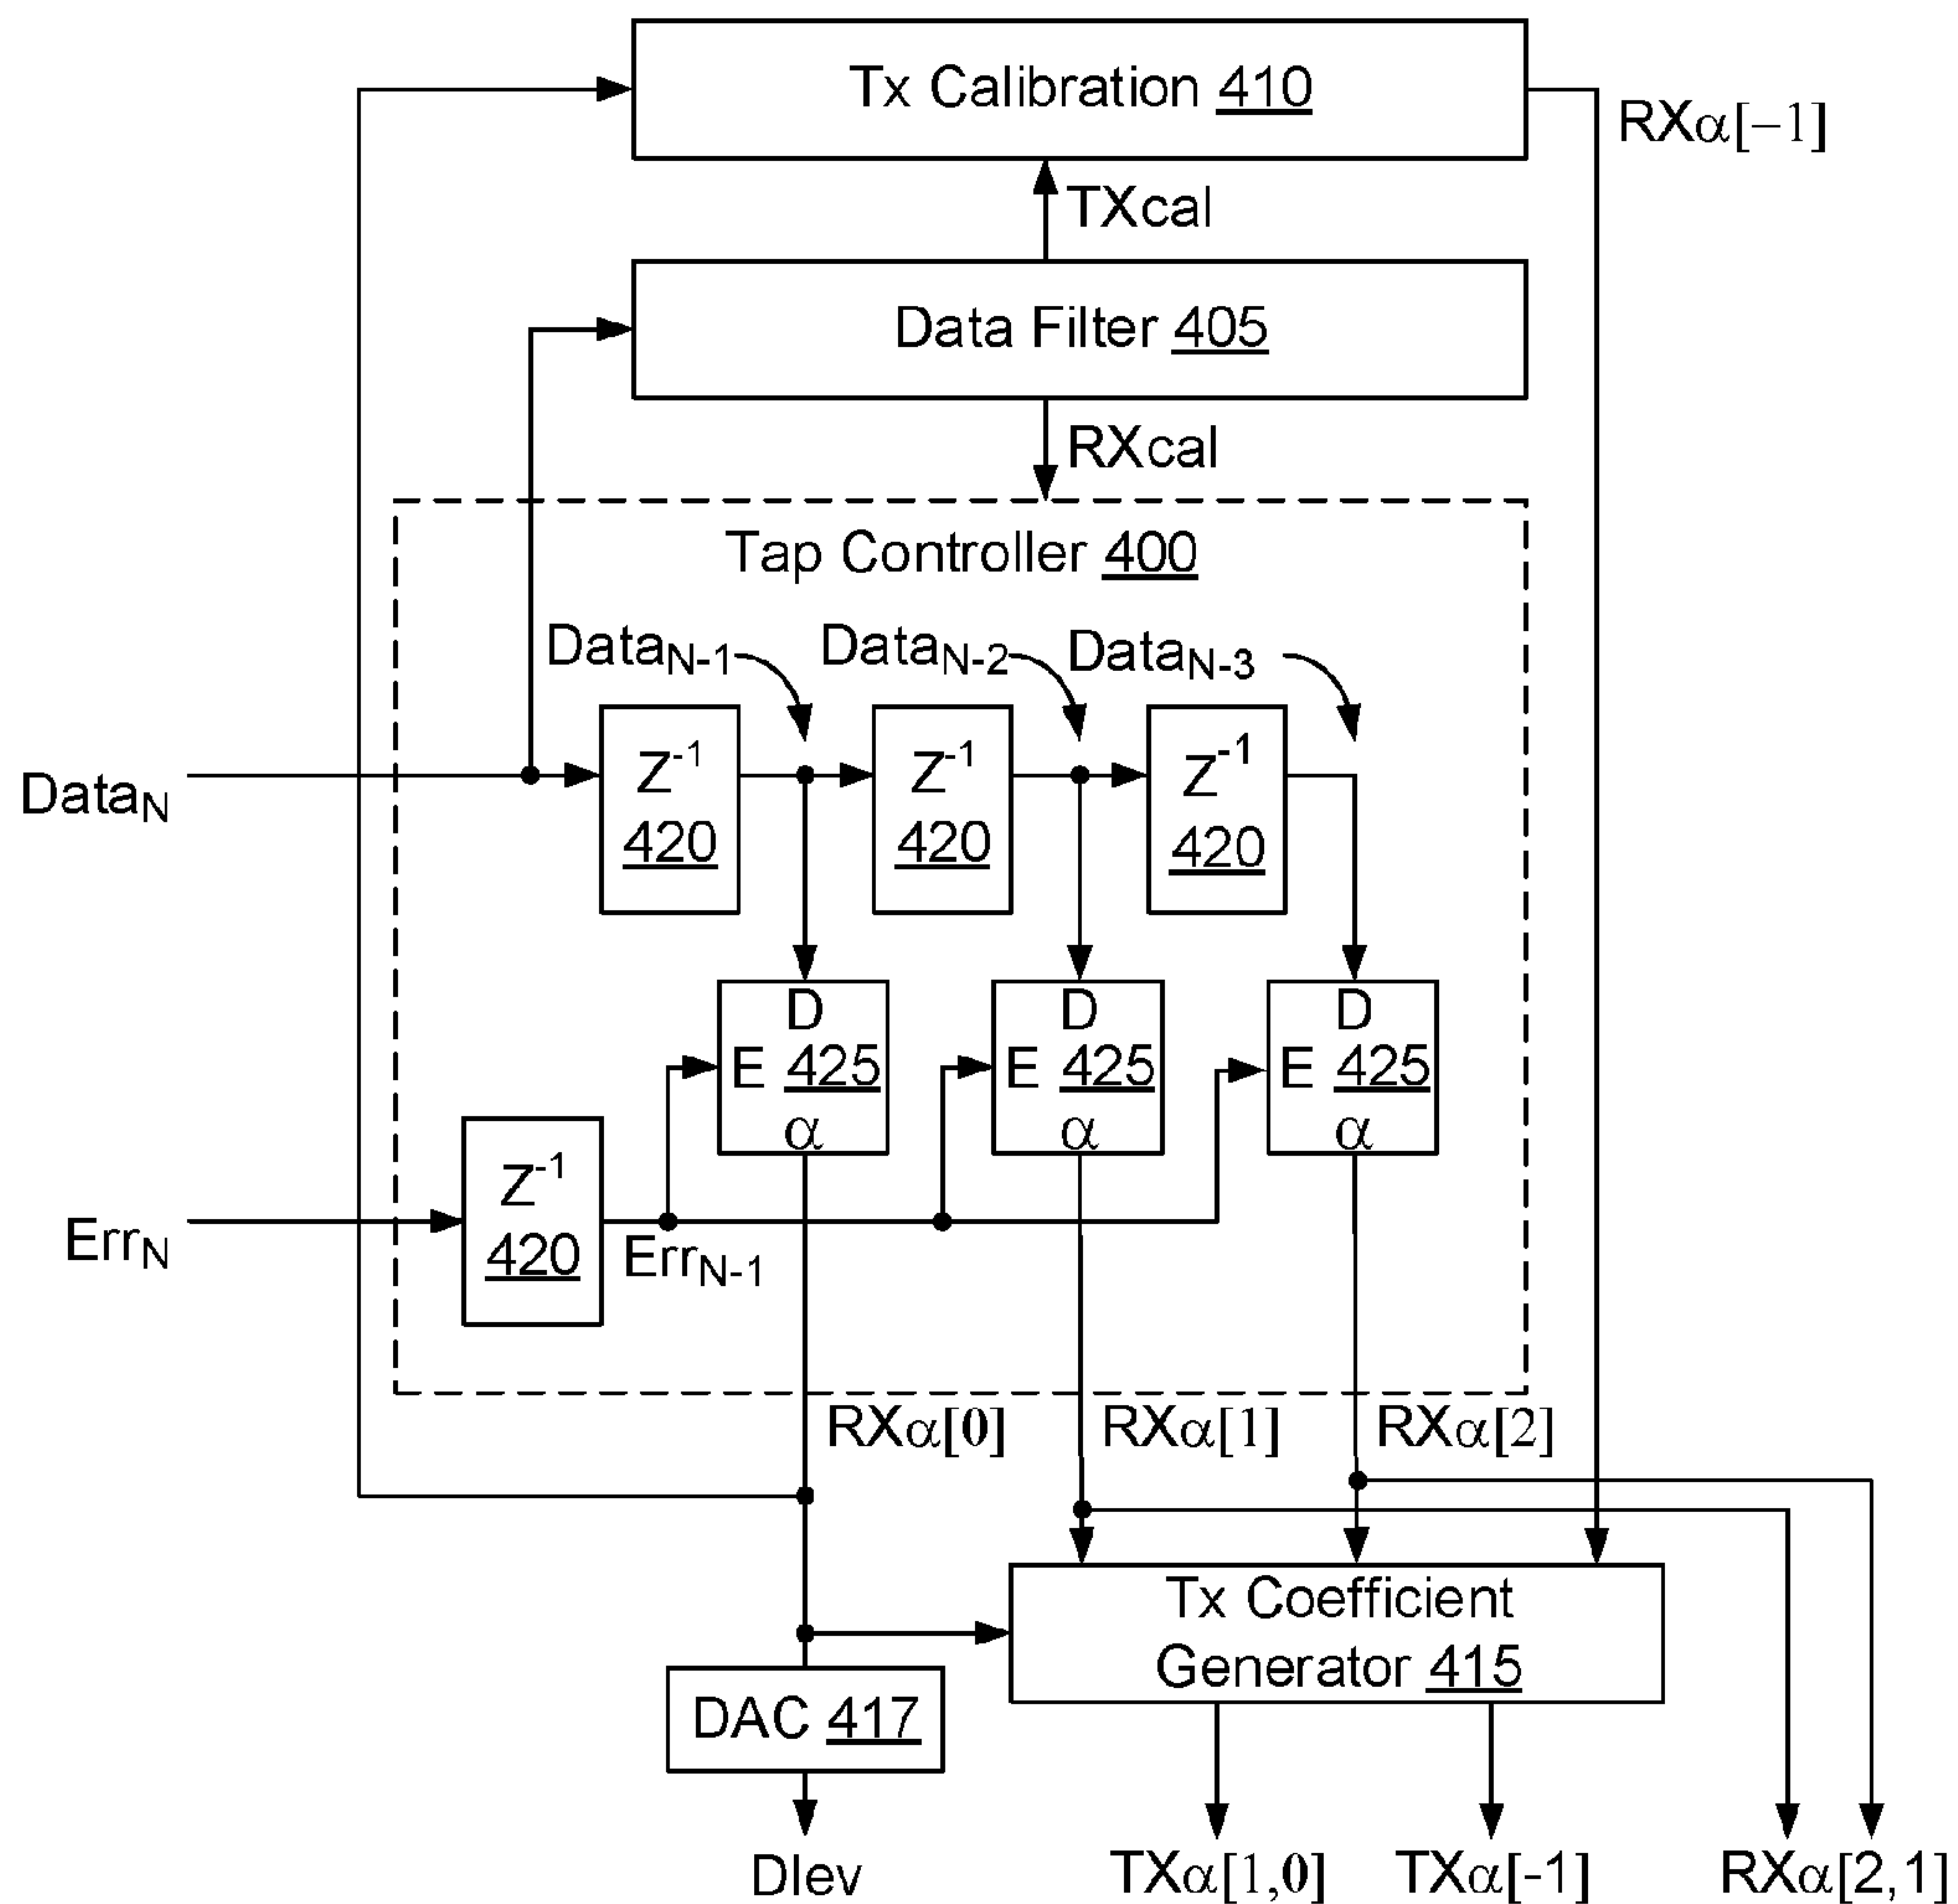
Tx Calibration 410

RXα[−1]

TXcal

Data Filter 405

RXcal

Tap Controller 400

Data$_{N-1}$ Data$_{N-2}$ Data$_{N-3}$

Data$_N$

$Z^{-1}$ 420

$Z^{-1}$ 420

$Z^{-1}$ 420

D E 425 α

D E 425 α

D E 425 α

Err$_N$

$Z^{-1}$ 420

Err$_{N-1}$

RXα[0]

RXα[1]

RXα[2]

Tx Coefficient Generator 415

DAC 417

Dlev

TXα[1,0]

TXα[-1]

RXα[2,1]